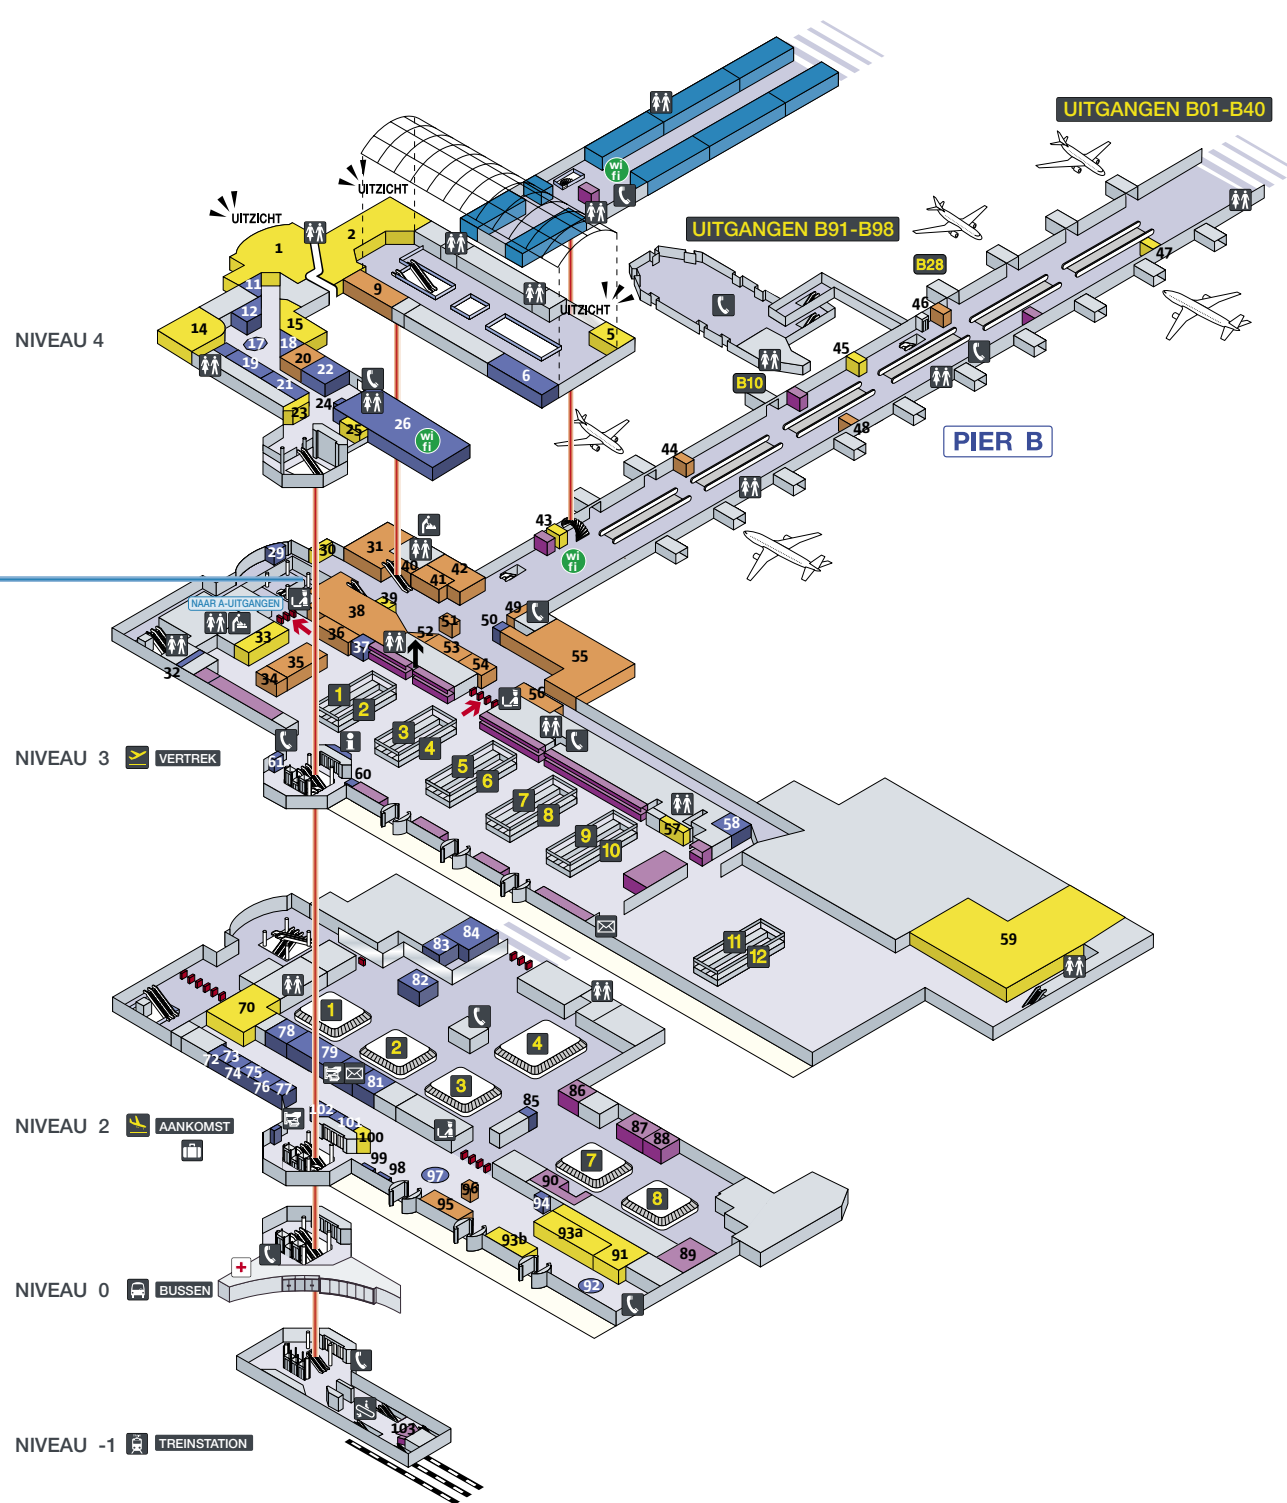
UITGANGEN B01-B40

UITGANGEN B91-B98

B28

UITZICHT

UITZICHT

UITZICHT

1 2 5 6 9 11 12 14 15 17 18 19 20 21 22 23 24 25 26

wi fi

NIVEAU 4

B10

43 44 45 46 47 48

PIER B

wi fi

29 30 31 32 33 34 35 36 37 38 39 40 41 42 49 50 51 52 53 54 55 56 57 58 59 60 61

NAAR A-UITGANGEN

1 2 3 4 5 6 7 8 9 10 11 12

NIVEAU 3 VERTREK

70 72 73 74 75 76 77 78 79 81 82 83 84 85 86 87 88 89 90 91 92 93a 93b 94 95 96 97 98 99 100 101 102

1 2 3 4 7 8

NIVEAU 2 AANKOMST

NIVEAU 0 BUSSEN

103

NIVEAU -1 TREINSTATION